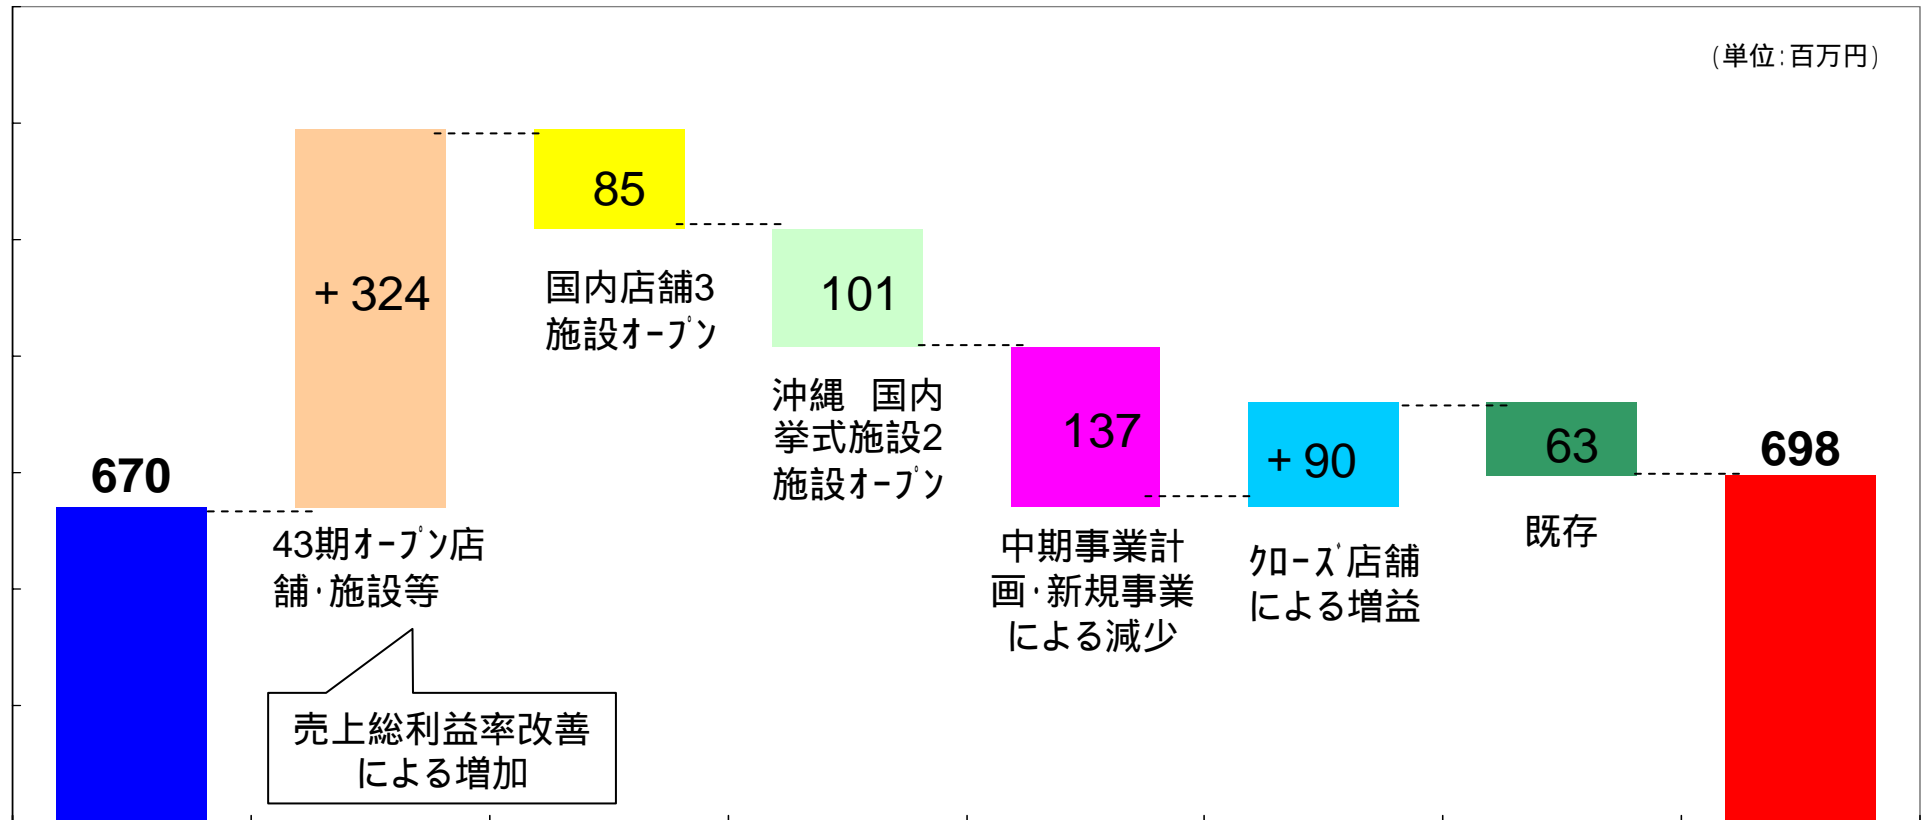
（単位：百万円）

670

＋324

43期ｵｰﾌﾟﾝ店舗・施設等

売上総利益率改善による増加

85

国内店舗3施設ｵｰﾌﾟﾝ

101

沖縄　国内挙式施設2施設ｵｰﾌﾟﾝ

137

中期事業計画・新規事業による減少

＋90

ｸﾛｰｽﾞ店舗による増益

63

既存

698